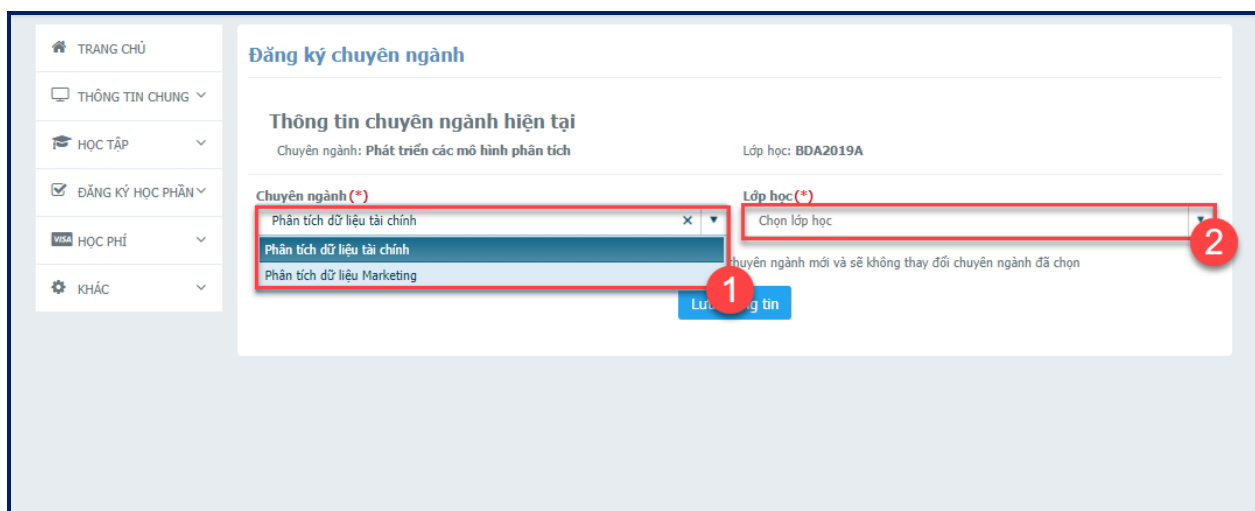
TRANG CHỦ

THÔNG TIN CHUNG

HỌC TẬP

ĐĂNG KÝ HỌC PHẦN

VISA HỌC PHÍ

KHÁC

Đăng ký chuyên ngành

Thông tin chuyên ngành hiện tại

Chuyên ngành: Phát triển các mô hình phân tích

Lớp học: BDA2019A

Chuyên ngành (*)

Phân tích dữ liệu tài chính × ▾

Phân tích dữ liệu tài chính

Phân tích dữ liệu Marketing

1

Lớp học (*)

Chọn lớp học ▾

2

huyên ngành mới và sẽ không thay đổi chuyên ngành đã chọn

Lư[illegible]g tin